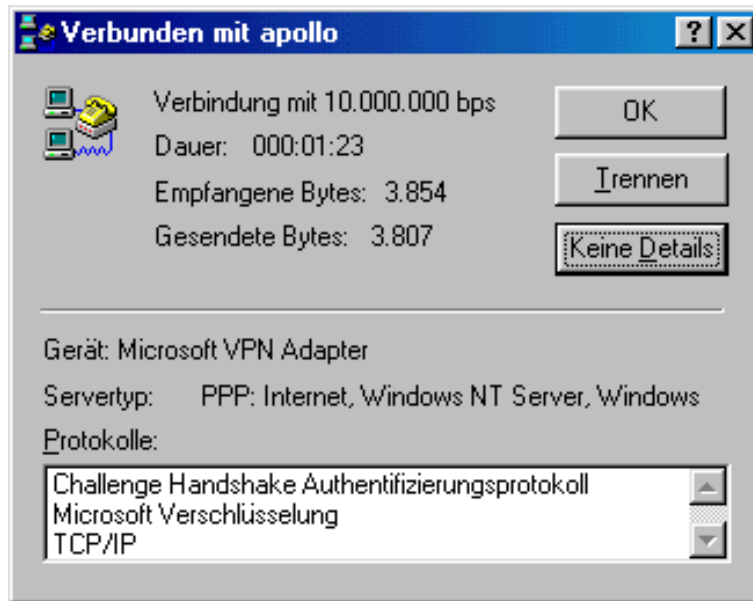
Verbunden mit apollo

? X

Verbindung mit 10.000.000 bps

Dauer: 000:01:23

Empfangene Bytes: 3.854

Gesendete Bytes: 3.807

OK

Trennen

Keine Details

Gerät: Microsoft VPN Adapter

Servertyp: PPP: Internet, Windows NT Server, Windows

Protokolle:

Challenge Handshake Authentifizierungsprotokoll
Microsoft Verschlüsselung
TCP/IP